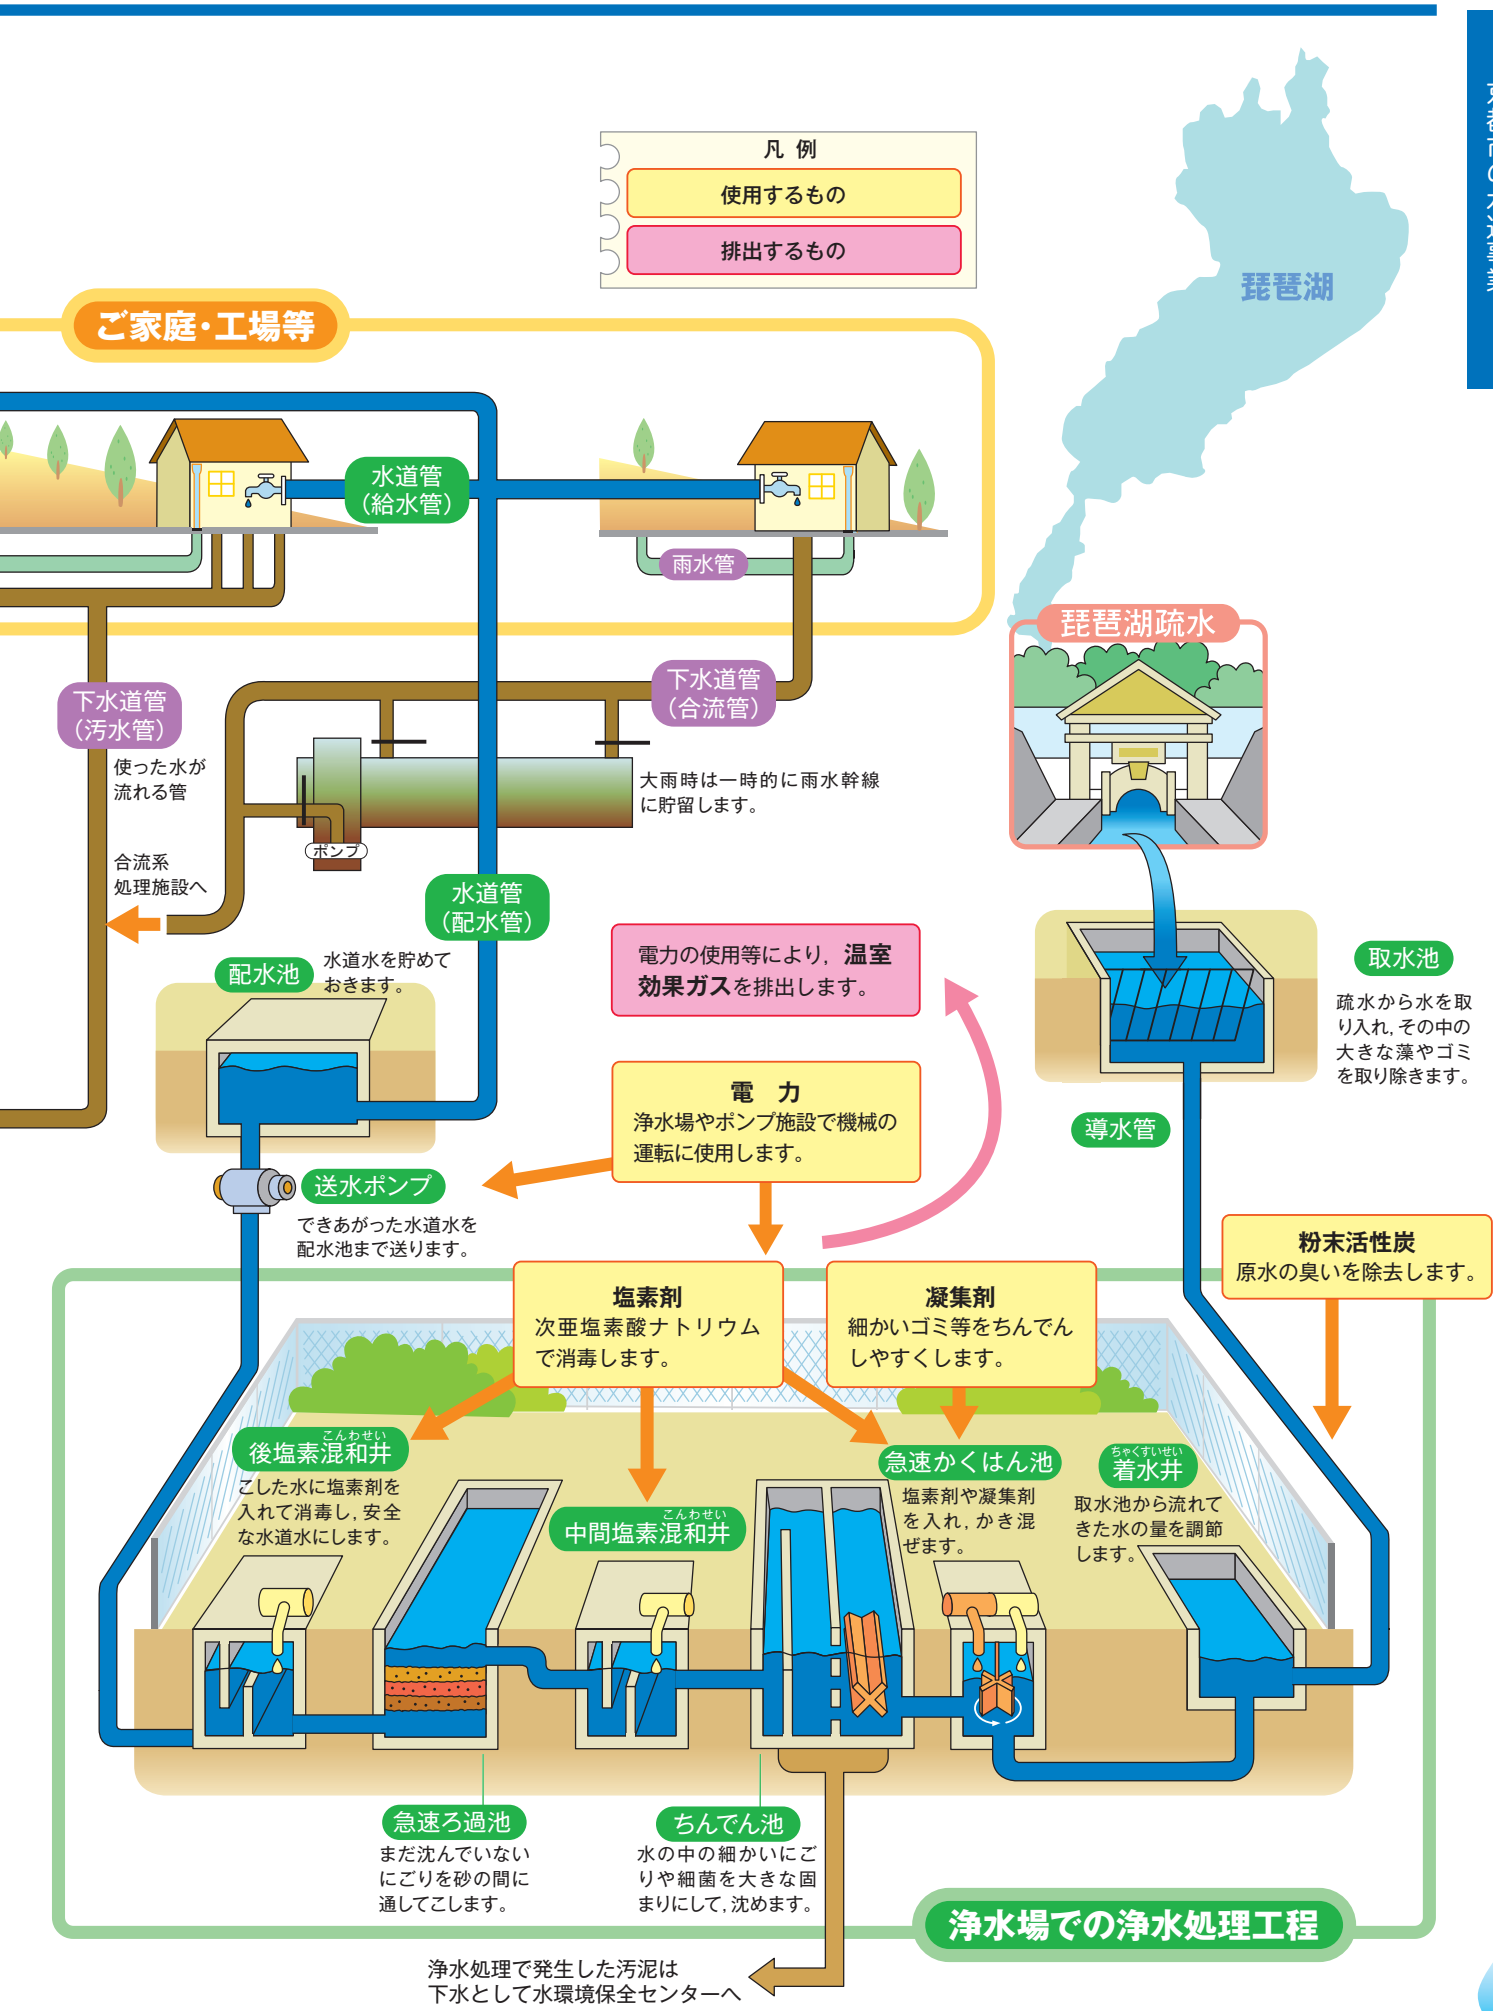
凡 例
使用するもの
排出するもの

琵琶湖

ご家庭・工場等

水道管
(給水管)

雨水管

琵琶湖疏水

下水道管
(合流管)

下水道管
(汚水管)

使った水が流れる管

大雨時は一時的に雨水幹線に貯留します。

ポンプ

合流系処理施設へ

水道管
(配水管)

配水池
水道水を貯めておきます。

電力の使用等により，**温室効果ガス**を排出します。

取水池
疏水から水を取り入れ，その中の大きな藻やゴミを取り除きます。

導水管

電 力
浄水場やポンプ施設で機械の運転に使用します。

送水ポンプ
できあがった水道水を配水池まで送ります。

粉末活性炭
原水の臭いを除去します。

塩素剤
次亜塩素酸ナトリウムで消毒します。

凝集剤
細かいゴミ等をちんでんしやすくします。

後塩素混和井（こんわせい）
こした水に塩素剤を入れて消毒し，安全な水道水にします。

中間塩素混和井（こんわせい）

急速かくはん池
塩素剤や凝集剤を入れ，かき混ぜます。

着水井（ちゃくすいせい）
取水池から流れてきた水の量を調節します。

急速ろ過池
まだ沈んでいないにごりを砂の間に通してこします。

ちんでん池
水の中の細かいにごりや細菌を大きな固まりにして，沈めます。

浄水場での浄水処理工程

浄水処理で発生した汚泥は
下水として水環境保全センターへ